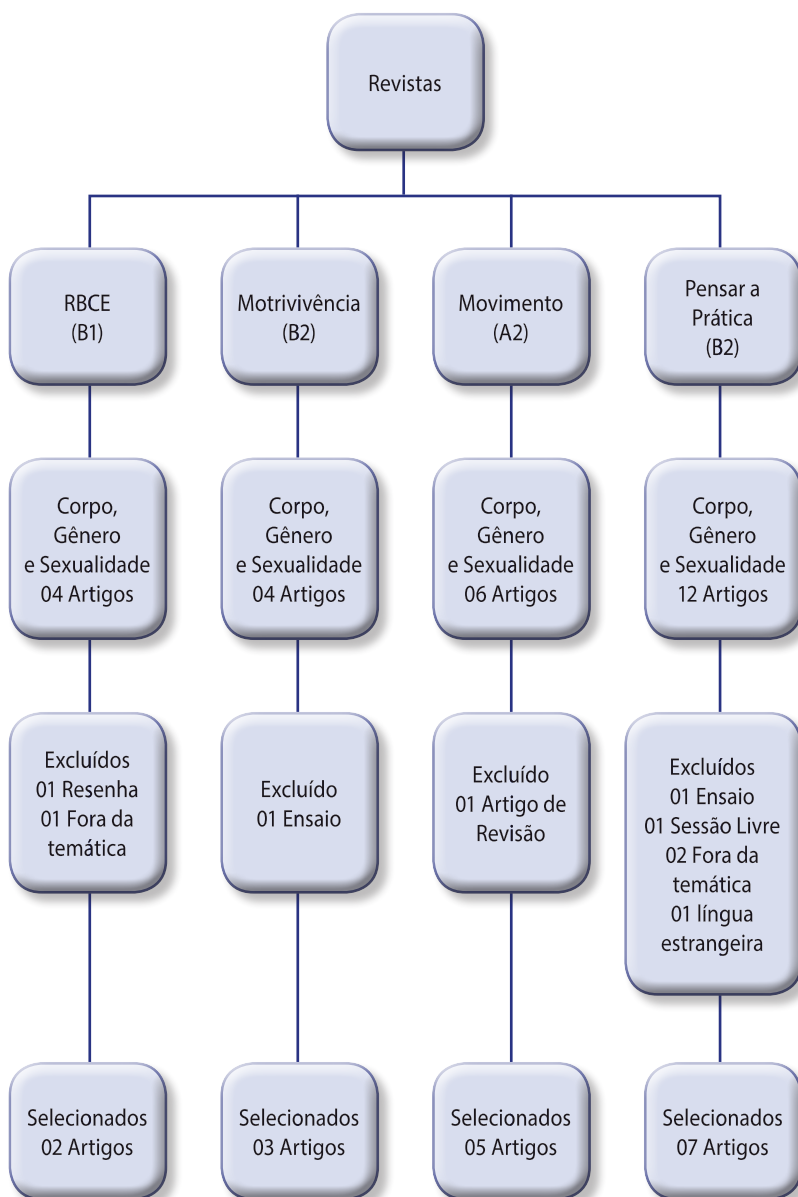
Revistas

RBCE (B1)

Corpo, Gênero e Sexualidade 04 Artigos

Excluídos 01 Resenha 01 Fora da temática

Selecionados 02 Artigos

Motrivivência (B2)

Corpo, Gênero e Sexualidade 04 Artigos

Excluído 01 Ensaio

Selecionados 03 Artigos

Movimento (A2)

Corpo, Gênero e Sexualidade 06 Artigos

Excluído 01 Artigo de Revisão

Selecionados 05 Artigos

Pensar a Prática (B2)

Corpo, Gênero e Sexualidade 12 Artigos

Excluídos 01 Ensaio 01 Sessão Livre 02 Fora da temática 01 língua estrangeira

Selecionados 07 Artigos